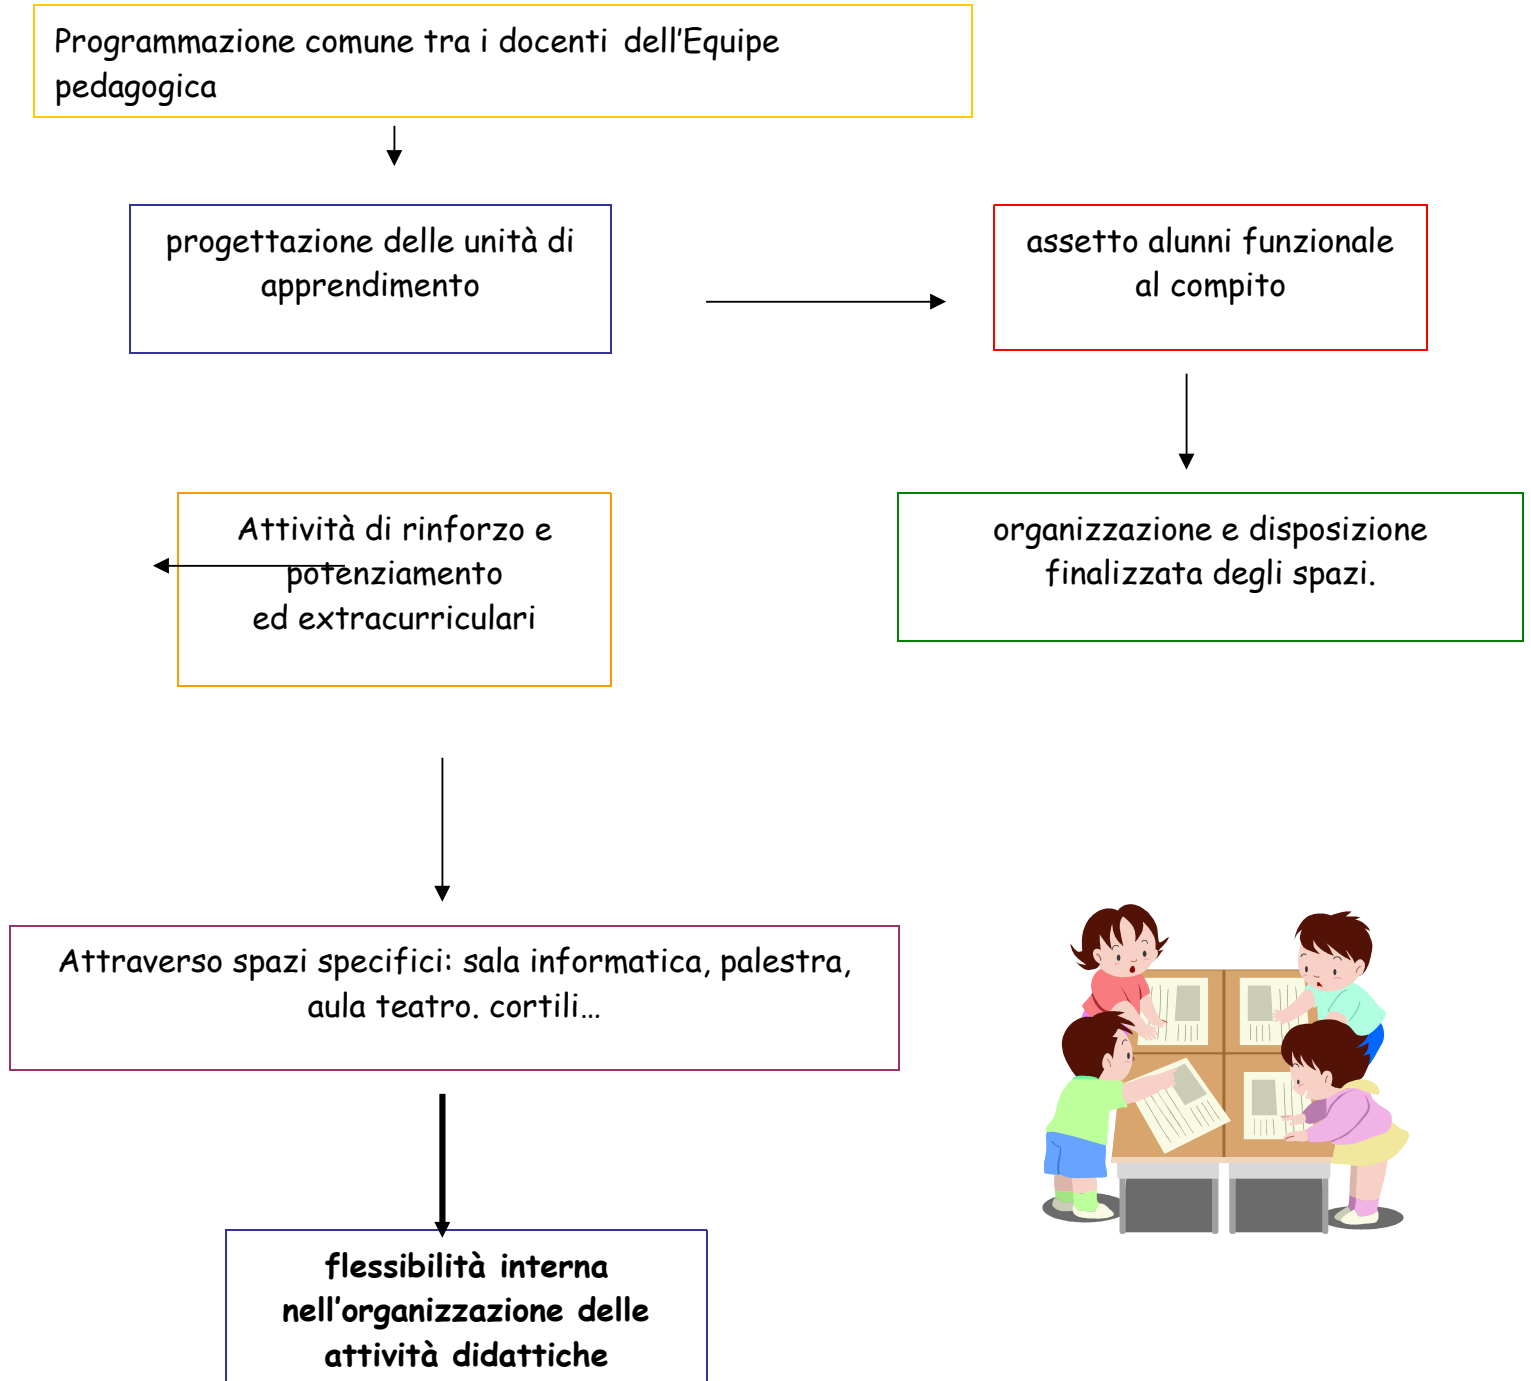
Programmazione comune tra i docenti dell'Equipe pedagogica

progettazione delle unità di apprendimento

assetto alunni funzionale al compito

Attività di rinforzo e potenziamento ed extracurriculari

organizzazione e disposizione finalizzata degli spazi.

Attraverso spazi specifici: sala informatica, palestra, aula teatro. cortili…

flessibilità interna nell'organizzazione delle attività didattiche